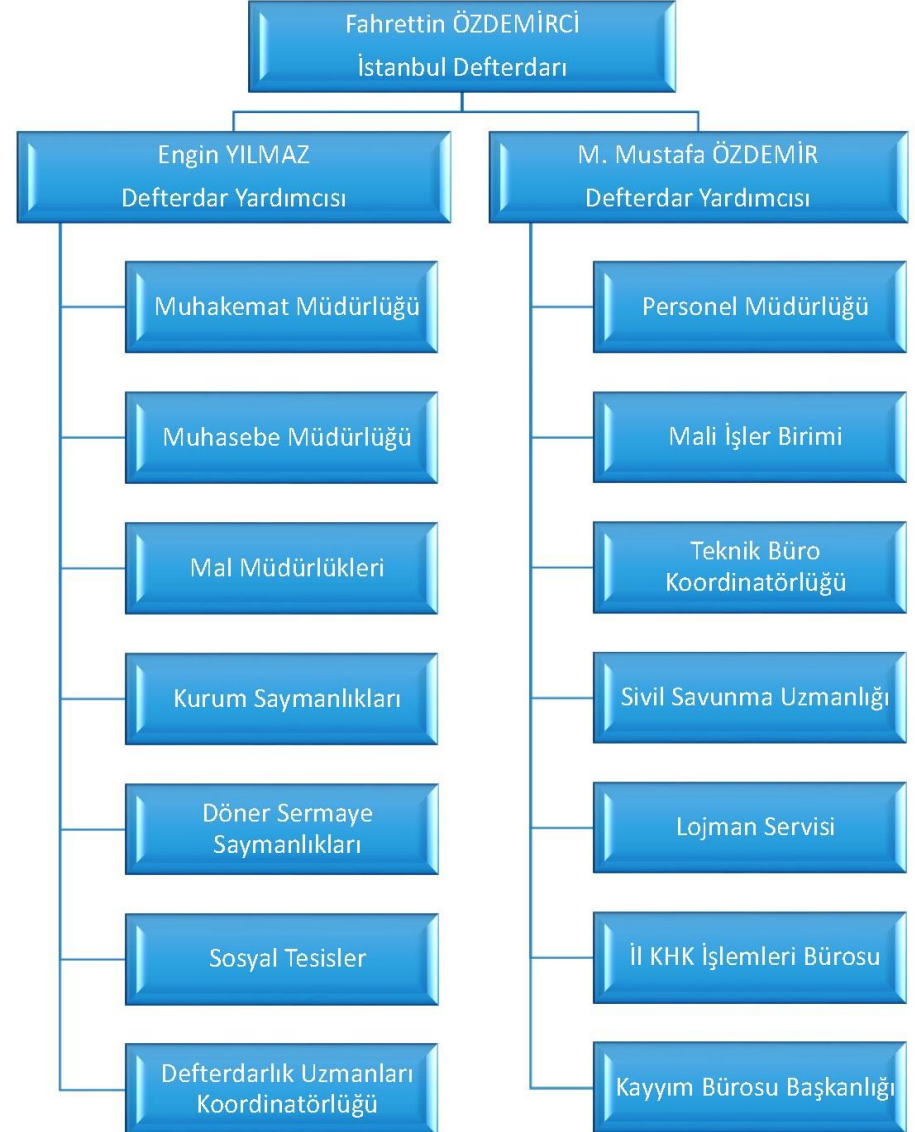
Fahrettin ÖZDEMİRCİ
İstanbul Defterdarı

Engin YILMAZ
Defterdar Yardımcısı

Muhakemat Müdürlüğü

Muhasebe Müdürlüğü

Mal Müdürlükleri

Kurum Saymanlıkları

Döner Sermaye Saymanlıkları

Sosyal Tesisler

Defterdarlık Uzmanları Koordinatörlüğü

M. Mustafa ÖZDEMİR
Defterdar Yardımcısı

Personel Müdürlüğü

Mali İşler Birimi

Teknik Büro Koordinatörlüğü

Sivil Savunma Uzmanlığı

Lojman Servisi

İl KHK İşlemleri Bürosu

Kayyım Bürosu Başkanlığı